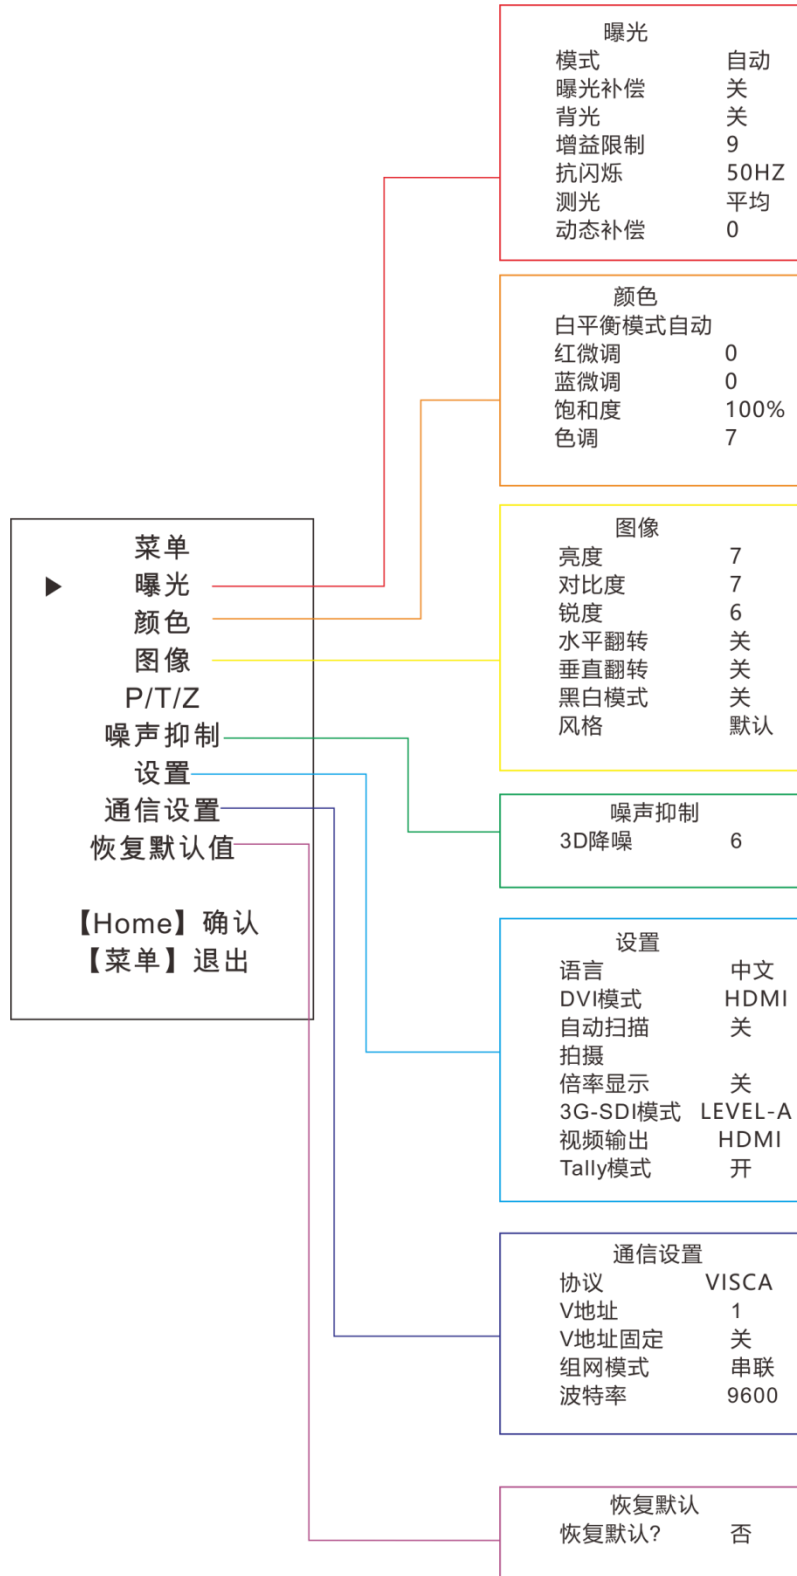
菜单
▶ 曝光
颜色
图像
P/T/Z
噪声抑制
设置
通信设置
恢复默认值

【Home】确认
【菜单】退出

曝光

| | |
|---|---|
| 模式 | 自动 |
| 曝光补偿 | 关 |
| 背光 | 关 |
| 增益限制 | 9 |
| 抗闪烁 | 50HZ |
| 测光 | 平均 |
| 动态补偿 | 0 |

颜色

| | |
|---|---|
| 白平衡模式 | 自动 |
| 红微调 | 0 |
| 蓝微调 | 0 |
| 饱和度 | 100% |
| 色调 | 7 |

图像

| | |
|---|---|
| 亮度 | 7 |
| 对比度 | 7 |
| 锐度 | 6 |
| 水平翻转 | 关 |
| 垂直翻转 | 关 |
| 黑白模式 | 关 |
| 风格 | 默认 |

噪声抑制

| | |
|---|---|
| 3D降噪 | 6 |

设置

| | |
|---|---|
| 语言 | 中文 |
| DVI模式 | HDMI |
| 自动扫描 | 关 |
| 拍摄 | |
| 倍率显示 | 关 |
| 3G-SDI模式 | LEVEL-A |
| 视频输出 | HDMI |
| Tally模式 | 开 |

通信设置

| | |
|---|---|
| 协议 | VISCA |
| V地址 | 1 |
| V地址固定 | 关 |
| 组网模式 | 串联 |
| 波特率 | 9600 |

恢复默认

| | |
|---|---|
| 恢复默认? | 否 |